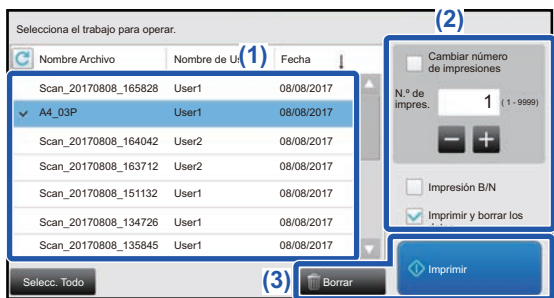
Selecciona el trabajo para operar.

(2)

| Nombre Archivo | Nombre de U (1) | Fecha |
|---|---|---|
| Scan_20170808_165828 | User1 | 08/08/2017 |
| A4_03P | User1 | 08/08/2017 |
| Scan_20170808_164042 | User2 | 08/08/2017 |
| Scan_20170808_163712 | User2 | 08/08/2017 |
| Scan_20170808_151132 | User1 | 08/08/2017 |
| Scan_20170808_134726 | User1 | 08/08/2017 |
| Scan_20170808_135845 | User1 | 08/08/2017 |

Cambiar número de impresiones

N.º de impres. 1 (1 - 9999)

Impresión B/N

Imprimir y borrar los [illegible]

Selecc. Todo

(3) Borrar

Imprimir